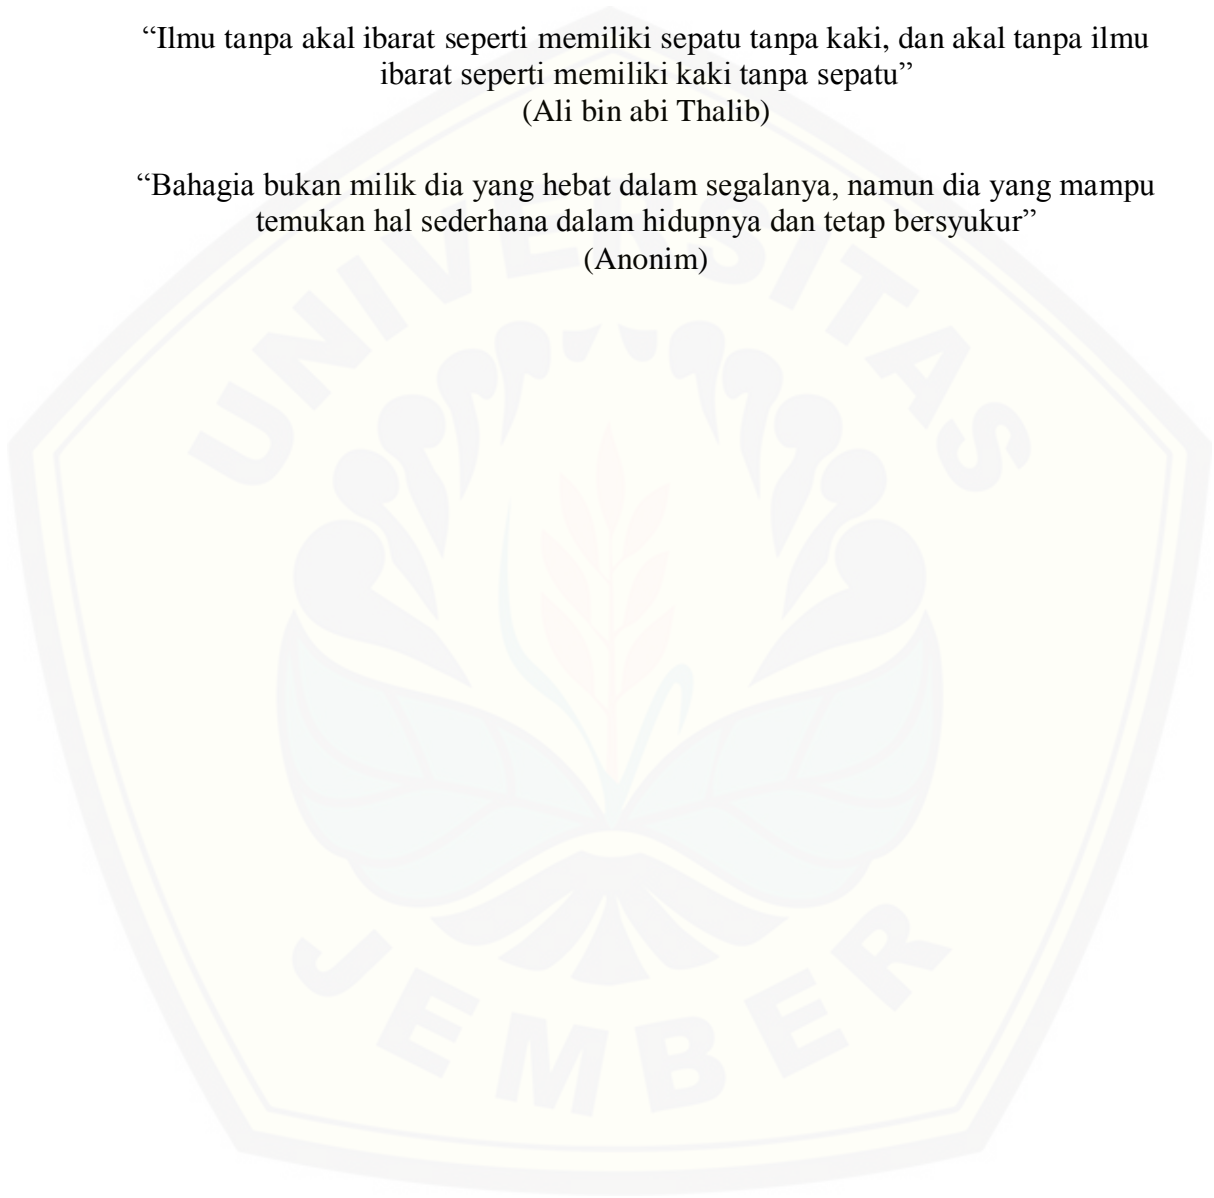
“Ilmu tanpa akal ibarat seperti memiliki sepatu tanpa kaki, dan akal tanpa ilmu ibarat seperti memiliki kaki tanpa sepatu”
(Ali bin abi Thalib)

“Bahagia bukan milik dia yang hebat dalam segalanya, namun dia yang mampu temukan hal sederhana dalam hidupnya dan tetap bersyukur”
(Anonim)

UNIVERSITAS JEMBER